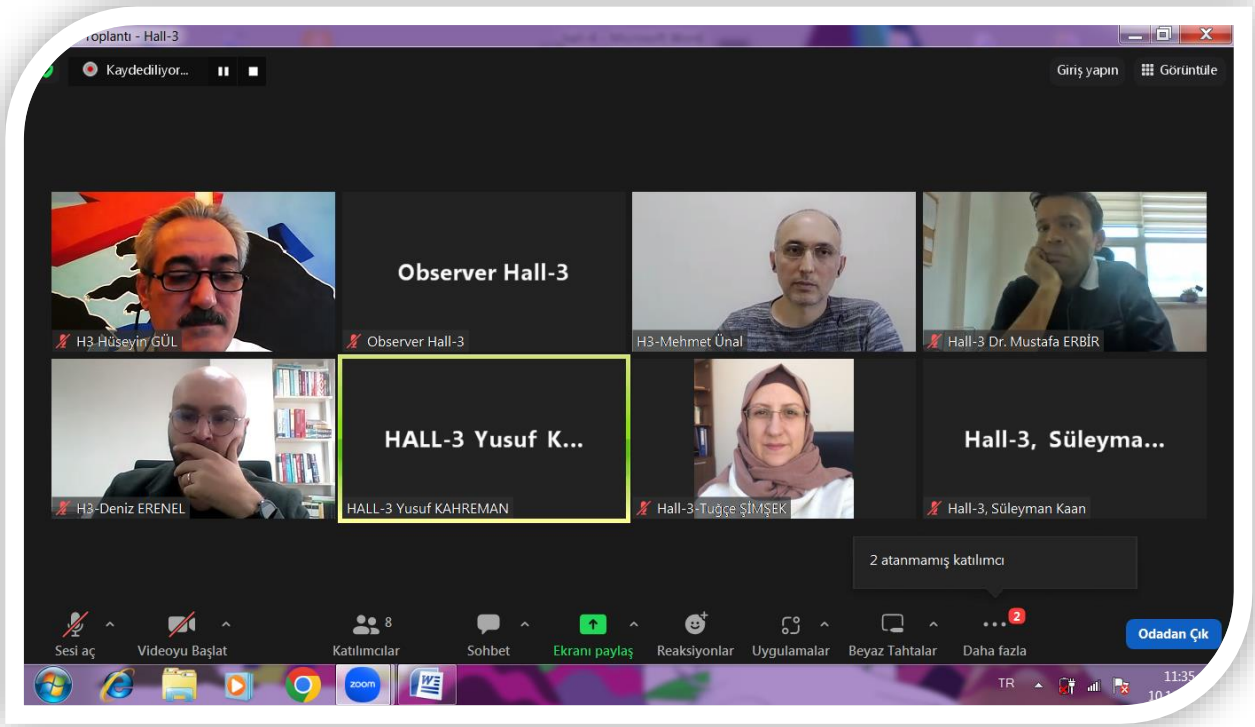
Toplantı - Hall-3

Kaydediliyor...

Giriş yapın

Görüntüle

Observer Hall-3

H3-Hüseyin GÜL

Observer Hall-3

H3-Mehmet Ünal

Hall-3 Dr. Mustafa ERBİR

HALL-3 Yusuf K...

Hall-3, Süleyma...

H3-Deniz ERENEL

HALL-3 Yusuf KAHREMAN

Hall-3-Tuğçe ŞİMŞEK

Hall-3, Süleyman Kaan

2 atanmamış katılımcı

Sesi aç

Videoyu Başlat

8

Katılımcılar

Sohbet

Ekranı paylaş

Reaksiyonlar

Uygulamalar

Beyaz Tahtalar

2

Daha fazla

Odadan Çık

zoom

TR

11:35